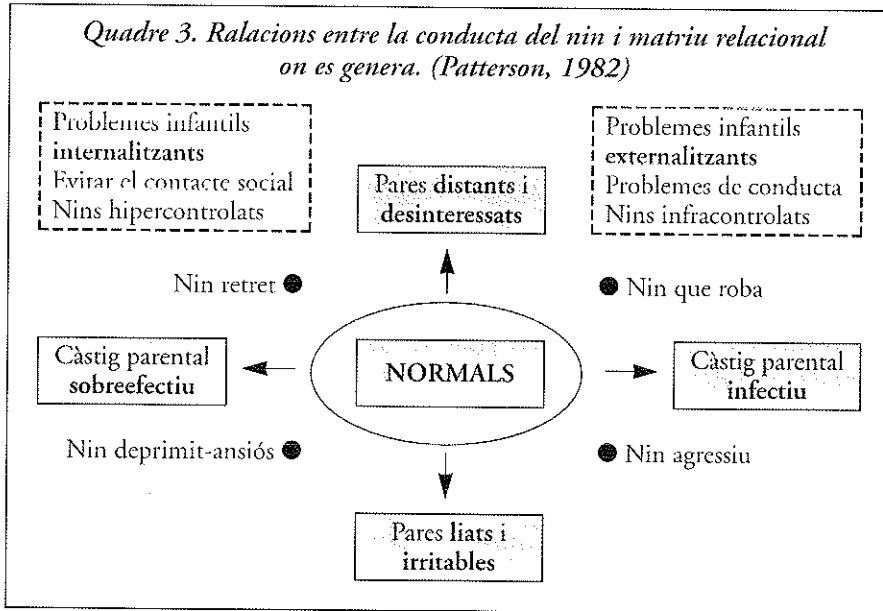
Quadre 3. Ralacions entre la conducta del nin i matriu relacional on es genera. (Patterson, 1982)

Problemes infantils internalitzants
Evitar el contacte social
Nins hipercontrolats

Pares distants i desinteressats

Problemes infantils externalitzants
Problemes de conducta
Nins infracontrolats

Nin retret

Nin que roba

Càstig parental sobreefectiu

NORMALS

Càstig parental infectiu

Nin deprimit-ansiós

Nin agressiu

Pares liats i irritables